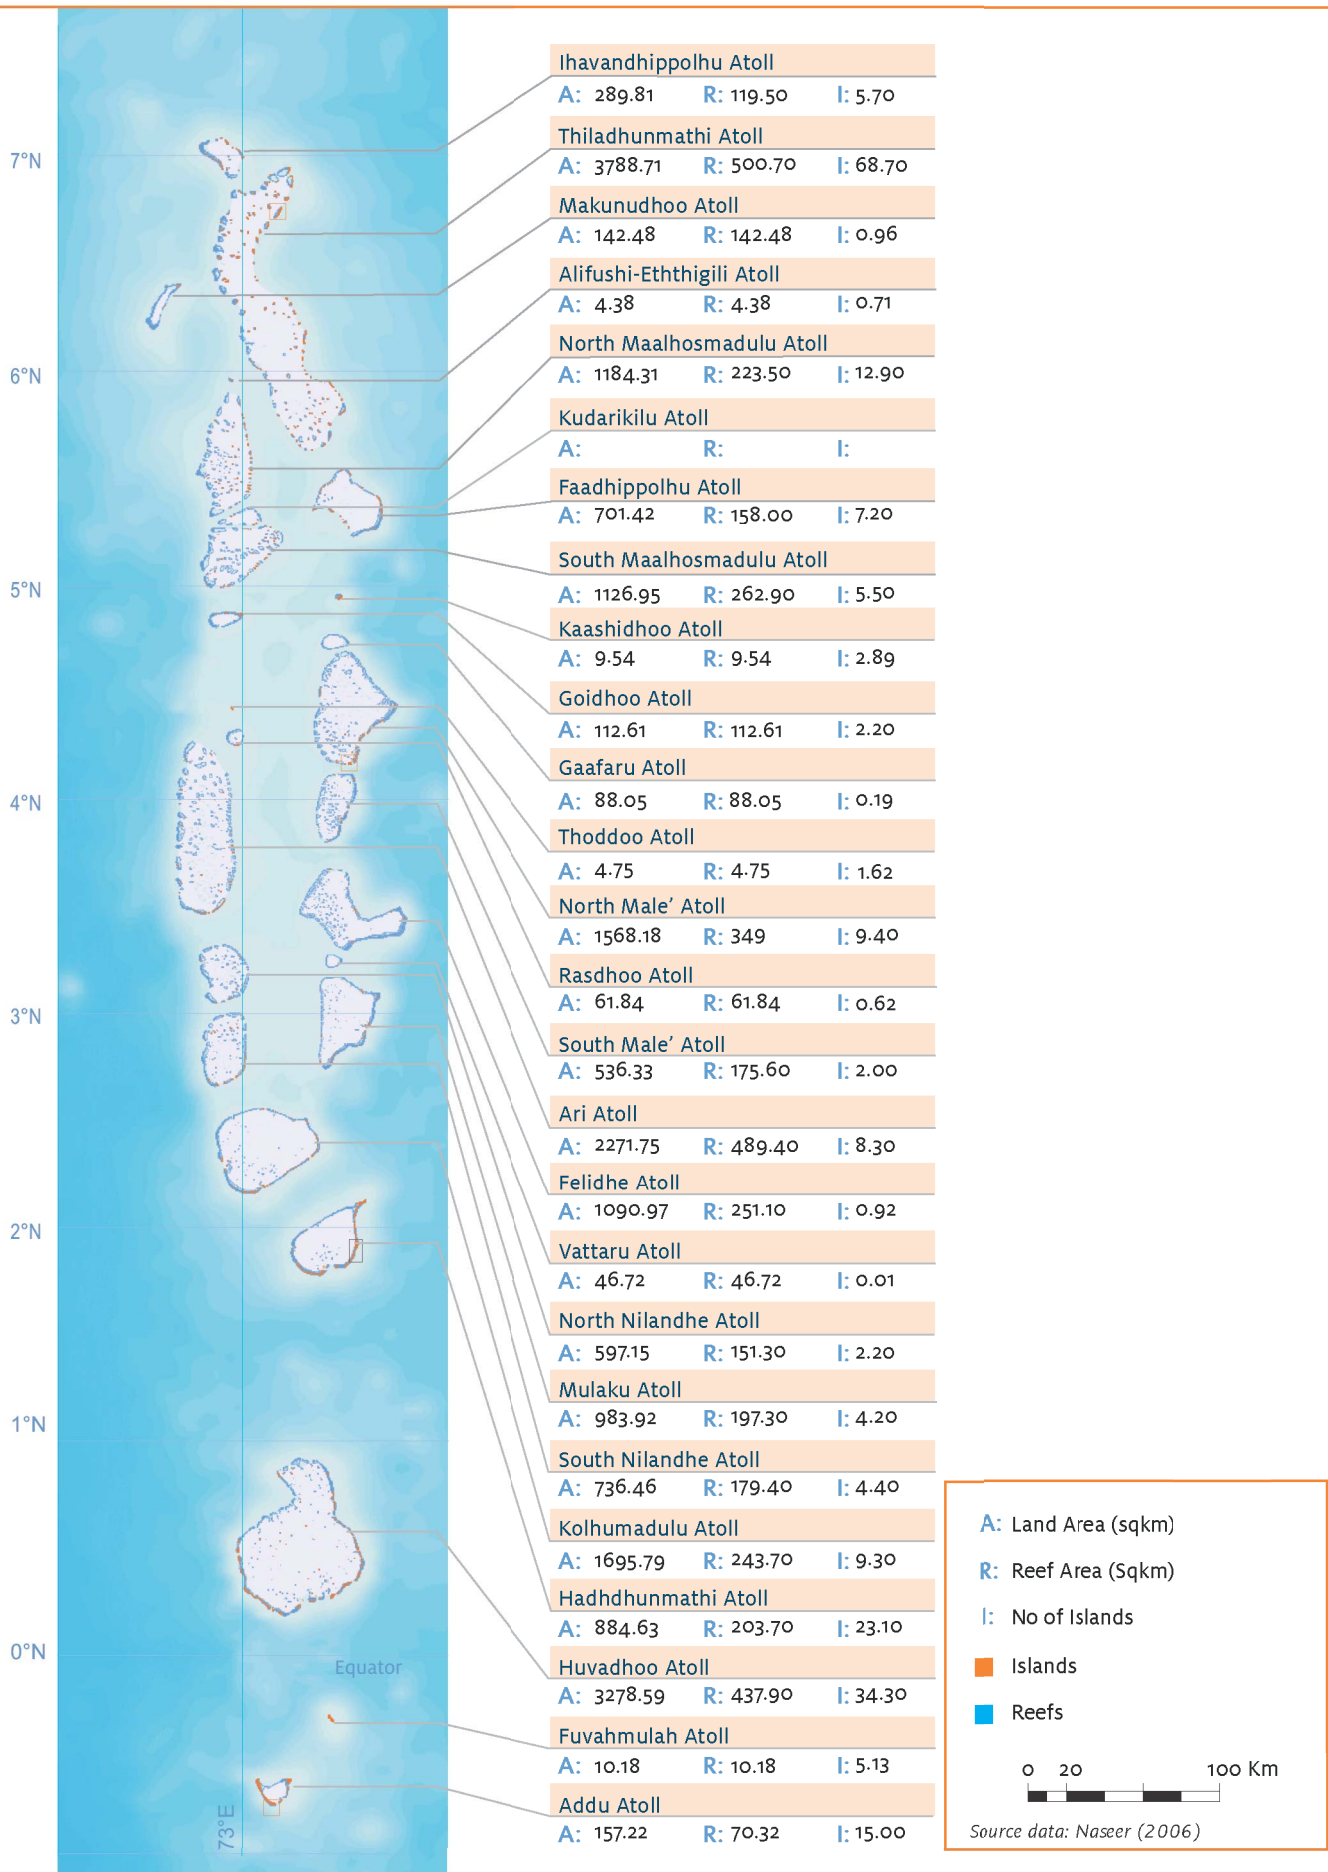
7°N

6°N

5°N

4°N

3°N

2°N

1°N

0°N

Equator

73°E

Ihavandhippolhu Atoll
A: 289.81 R: 119.50 I: 5.70

Thiladhunmathi Atoll
A: 3788.71 R: 500.70 I: 68.70

Makunudhoo Atoll
A: 142.48 R: 142.48 I: 0.96

Alifushi-Eththigili Atoll
A: 4.38 R: 4.38 I: 0.71

North Maalhosmadulu Atoll
A: 1184.31 R: 223.50 I: 12.90

Kudarikilu Atoll
A: R: I:

Faadhippolhu Atoll
A: 701.42 R: 158.00 I: 7.20

South Maalhosmadulu Atoll
A: 1126.95 R: 262.90 I: 5.50

Kaashidhoo Atoll
A: 9.54 R: 9.54 I: 2.89

Goidhoo Atoll
A: 112.61 R: 112.61 I: 2.20

Gaafaru Atoll
A: 88.05 R: 88.05 I: 0.19

Thoddoo Atoll
A: 4.75 R: 4.75 I: 1.62

North Male' Atoll
A: 1568.18 R: 349 I: 9.40

Rasdhoo Atoll
A: 61.84 R: 61.84 I: 0.62

South Male' Atoll
A: 536.33 R: 175.60 I: 2.00

Ari Atoll
A: 2271.75 R: 489.40 I: 8.30

Felidhe Atoll
A: 1090.97 R: 251.10 I: 0.92

Vattaru Atoll
A: 46.72 R: 46.72 I: 0.01

North Nilandhe Atoll
A: 597.15 R: 151.30 I: 2.20

Mulaku Atoll
A: 983.92 R: 197.30 I: 4.20

South Nilandhe Atoll
A: 736.46 R: 179.40 I: 4.40

Kolhumadulu Atoll
A: 1695.79 R: 243.70 I: 9.30

Hadhdhunmathi Atoll
A: 884.63 R: 203.70 I: 23.10

Huvadhoo Atoll
A: 3278.59 R: 437.90 I: 34.30

Fuvahmulah Atoll
A: 10.18 R: 10.18 I: 5.13

Addu Atoll
A: 157.22 R: 70.32 I: 15.00

A: Land Area (sqkm)
R: Reef Area (Sqkm)
I: No of Islands
Islands
Reefs

0 20 100 Km

Source data: Naseer (2006)